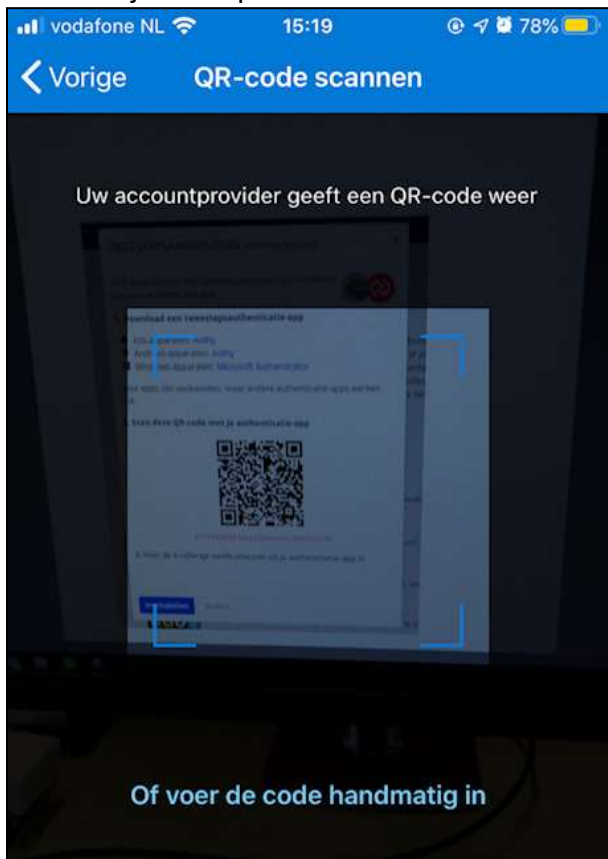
vodafone NL 15:19 78%

Vorige QR-code scannen

Uw accountprovider geeft een QR-code weer

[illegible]

1. Download een tweestapsauthenticatie app

iOS apparaten: Authy
Android apparaten: Authy
Windows apparaten: Microsoft Authenticator

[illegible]

2. Scan deze QR code met je authenticatie app

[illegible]

3. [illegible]

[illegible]

Of voer de code handmatig in